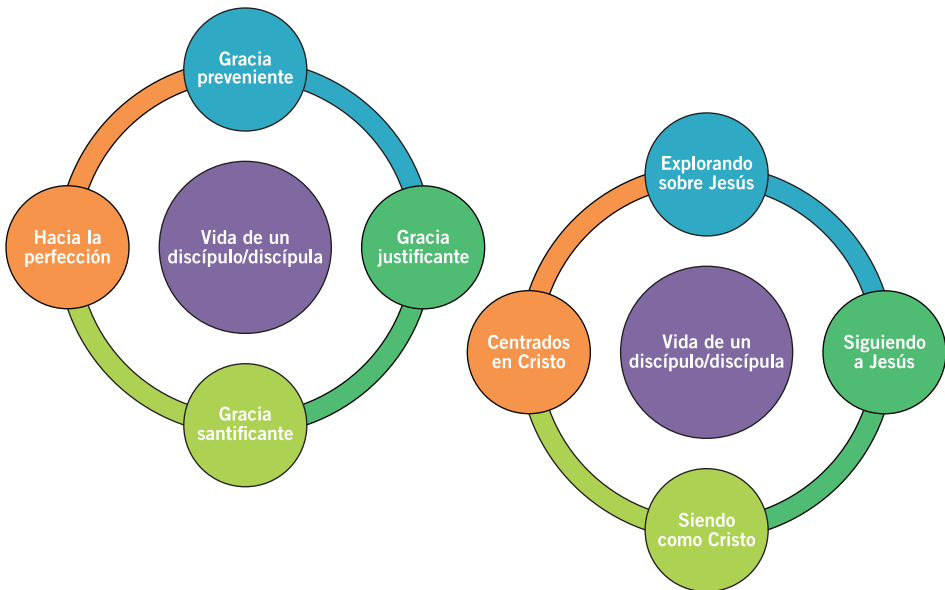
Gracia preveniente

Hacia la perfección

Vida de un discípulo/discípula

Gracia justificante

Gracia santificante

Explorando sobre Jesús

Centrados en Cristo

Vida de un discípulo/discípula

Siguiendo a Jesús

Siendo como Cristo